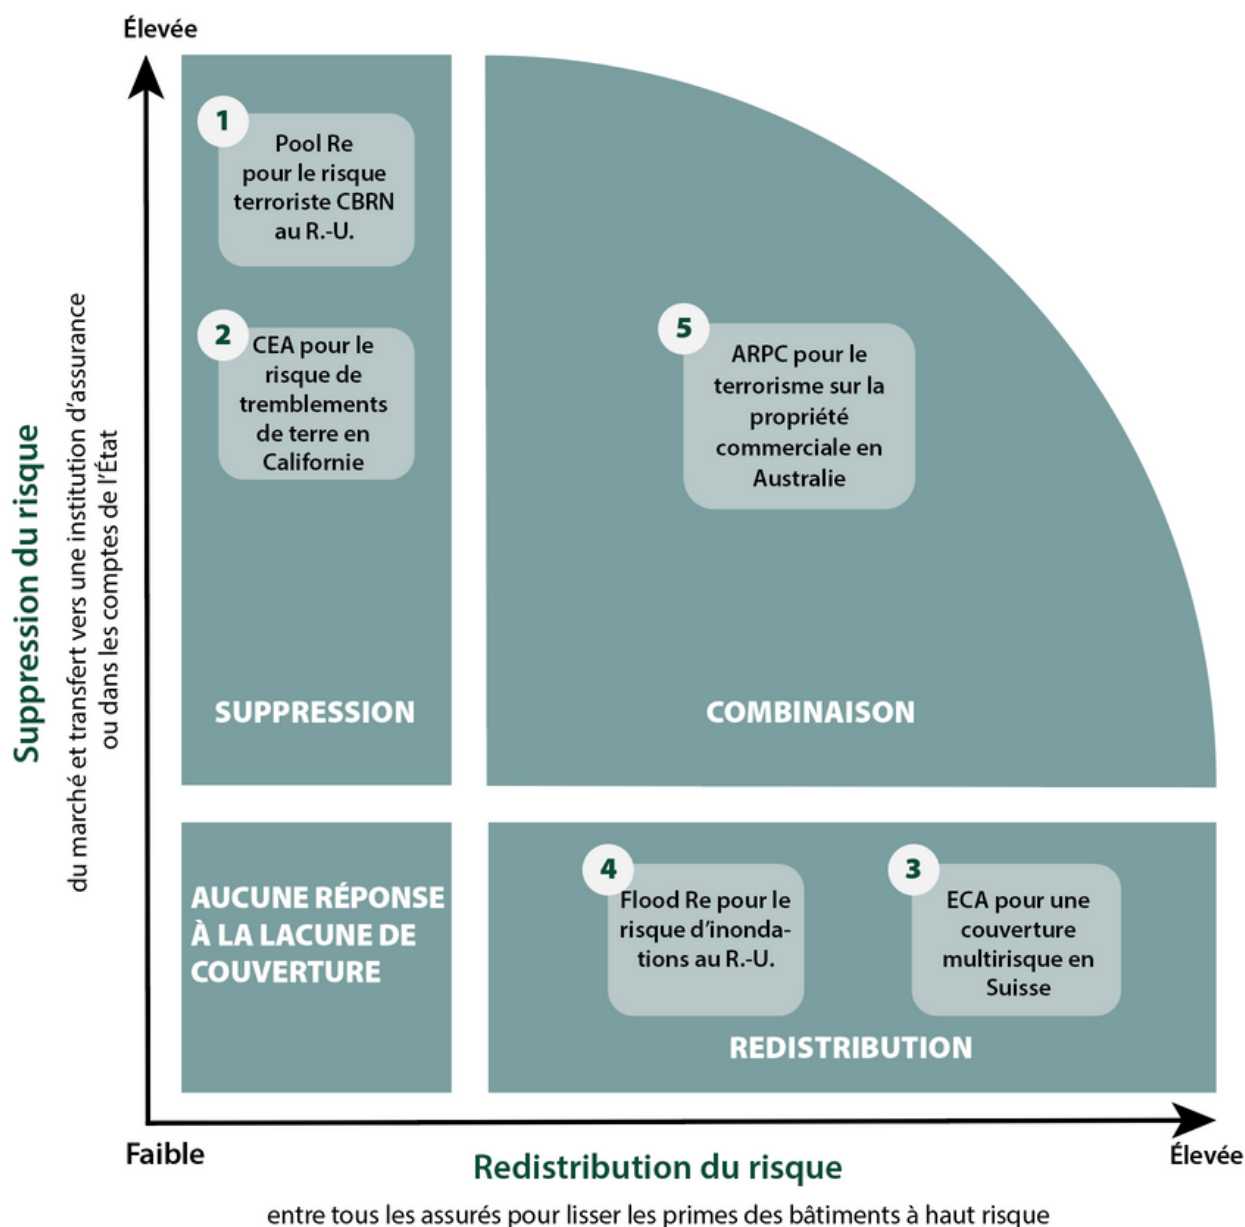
Élevée

Suppression du risque

du marché et transfert vers une institution d'assurance ou dans les comptes de l'État

1
Pool Re pour le risque terroriste CBRN au R.-U.

2
CEA pour le risque de tremblements de terre en Californie

SUPPRESSION

5
ARPC pour le terrorisme sur la propriété commerciale en Australie

COMBINAISON

AUCUNE RÉPONSE À LA LACUNE DE COUVERTURE

4
Flood Re pour le risque d'inondations au R.-U.

3
ECA pour une couverture multirisque en Suisse

REDISTRIBUTION

Faible

Redistribution du risque

Élevée

entre tous les assurés pour lisser les primes des bâtiments à haut risque